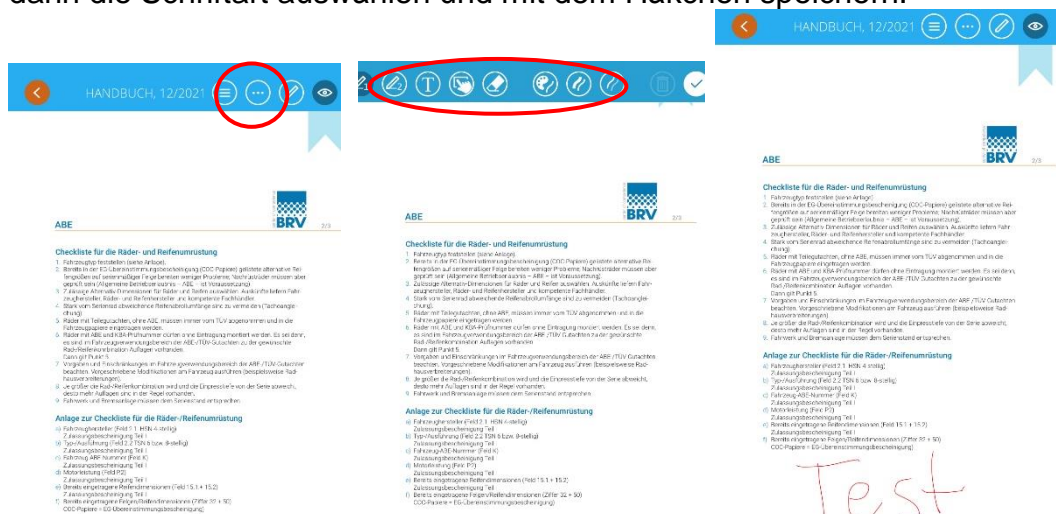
dann die Schriftart auswählen und mit dem Häkchen speichern.

HANDBUCH, 12/2021

ABE

BRV

2/3

Checkliste für die Räder- und Reifenumrüstung

Anlage zur Checkliste für die Räder-/Reifenumrüstung

HANDBUCH, 12/2021

ABE

BRV

2/3

Checkliste für die Räder- und Reifenumrüstung

Anlage zur Checkliste für die Räder-/Reifenumrüstung

Test